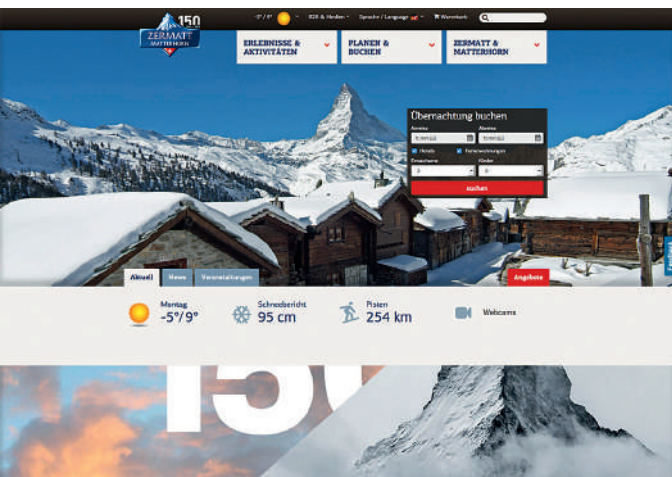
150
ZERMATT
MATTERHORN

-5° / 9°
B2B & Medien
Sprache / Language
Warenkorb

ERLEBNISSE & AKTIVITÄTEN
PLANEN & BUCHEN
ZERMATT & MATTERHORN

Übernachtung buchen
Anreise
Abreise
Hotels
Ferienwohnungen
Erwachsene
Kinder
suchen

Aktuell
News
Veranstaltungen
Angebote

Montag
-5°/9°
Schneebericht
95 cm
Pisten
254 km
Webcams

150